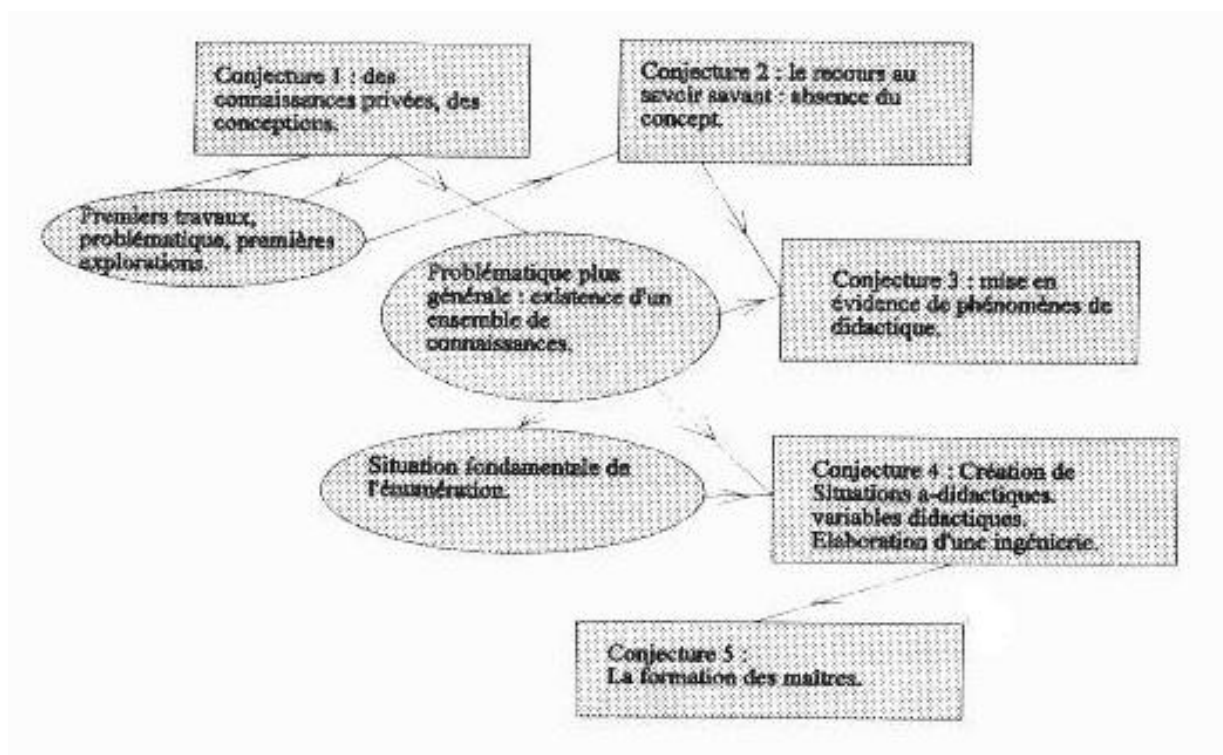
Conjecture 1 : des connaissances privées, des conceptions.

Conjecture 2 : le recours au savoir savant : absence du concept.

Premiers travaux, problématique, premières explorations.

Problématique plus générale : existence d'un ensemble de connaissances.

Conjecture 3 : mise en évidence de phénomènes de didactique.

Situation fondamentale de l'énumération.

Conjecture 4 : Création de Situations a-didactiques. variables didactiques. Elaboration d'une ingénierie.

Conjecture 5 : La formation des maîtres.